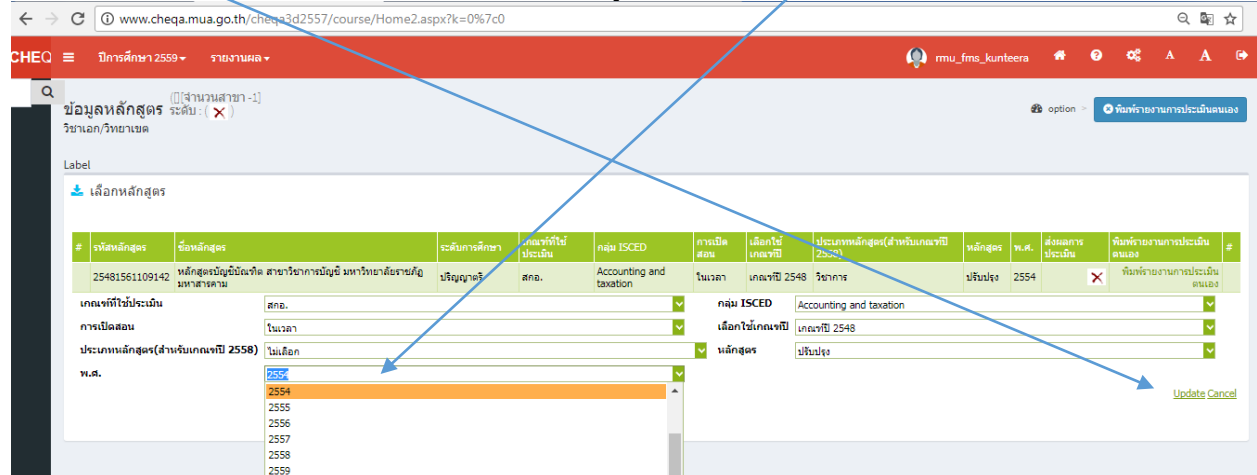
www.cheqa.mua.go.th/cheqa3d2557/course/Home2.aspx?k=0%7c0

CHEQ ปีการศึกษา 2559 ▾ รายงานผล ▾ rmu_fms_kunteera A A

ข้อมูลหลักสูตร ([][จำนวนสาขา -1] ระดับ : ( ✕ )
วิชาเอก/วิทยาเขต

option > พิมพ์รายงานการประเมินตนเอง

Label

เลือกหลักสูตร

| # | รหัสหลักสูตร | ชื่อหลักสูตร | ระดับการศึกษา | เกณฑ์ที่ใช้ประเมิน | กลุ่ม ISCED | การเปิดสอน | เลือกใช้เกณฑ์ปี | ประเภทหลักสูตร(สำหรับเกณฑ์ปี 2558) | หลักสูตร | พ.ศ. | ส่งผลการประเมิน | พิมพ์รายงานการประเมินตนเอง | # |
|---|---|---|---|---|---|---|---|---|---|---|---|---|---|
| | 25481561109142 | หลักสูตรบัญชีบัณฑิต สาขาวิชาการบัญชี มหาวิทยาลัยราชภัฏมหาสารคาม | ปริญญาตรี | สกอ. | Accounting and taxation | ในเวลา | เกณฑ์ปี 2548 | วิชาการ | ปรับปรุง | 2554 | ✕ | พิมพ์รายงานการประเมินตนเอง | |

เกณฑ์ที่ใช้ประเมิน สกอ.
กลุ่ม ISCED Accounting and taxation
การเปิดสอน ในเวลา
เลือกใช้เกณฑ์ปี เกณฑ์ปี 2548
ประเภทหลักสูตร(สำหรับเกณฑ์ปี 2558) ไม่เลือก
หลักสูตร ปรับปรุง
พ.ศ. 2554
2554
2555
2556
2557
2558
2559

Update Cancel